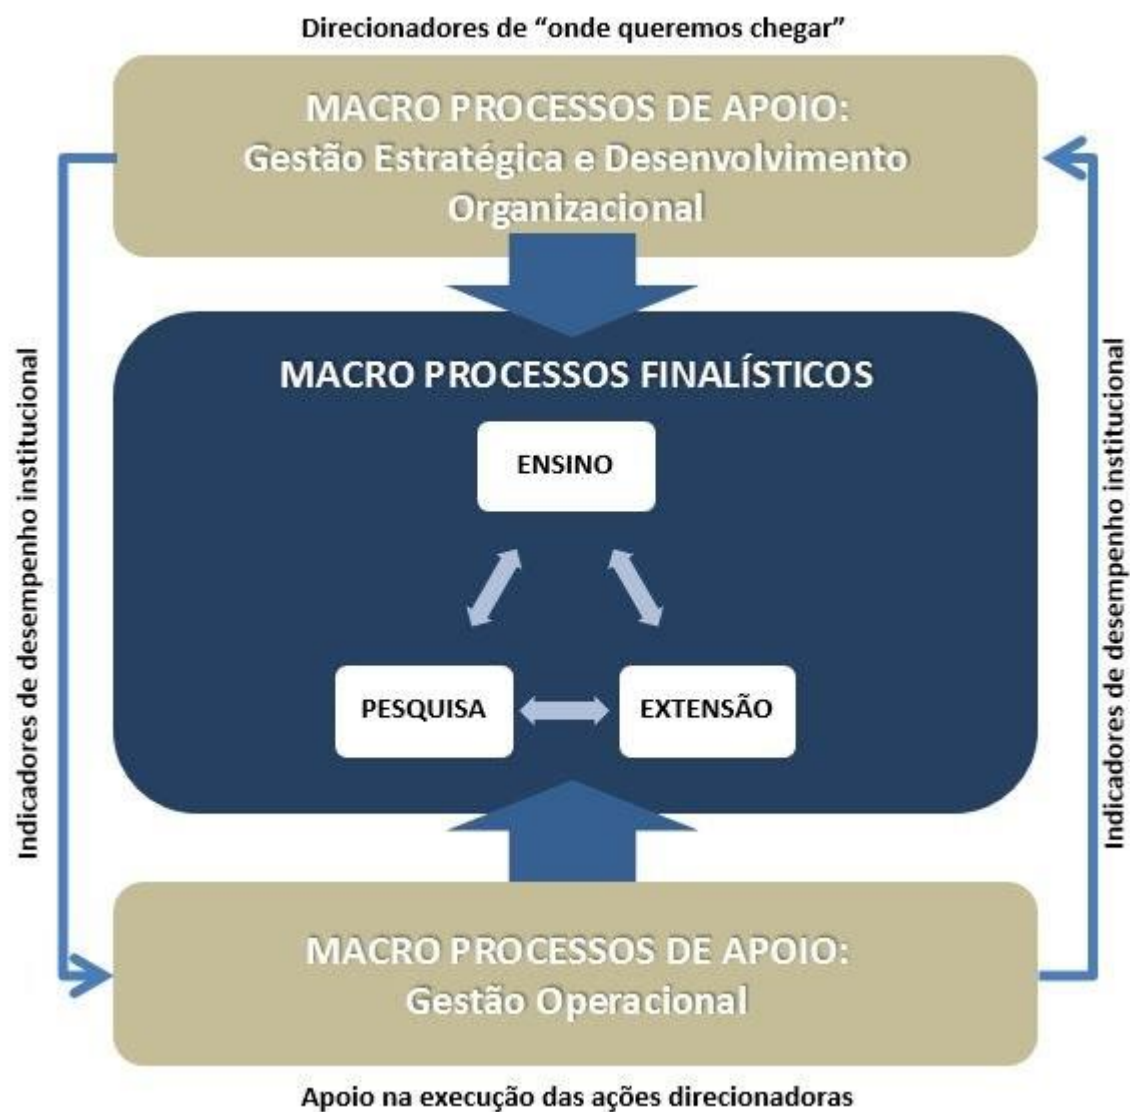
Direcionadores de "onde queremos chegar"

MACRO PROCESSOS DE APOIO:
Gestão Estratégica e Desenvolvimento Organizacional

Indicadores de desempenho institucional

Indicadores de desempenho institucional

MACRO PROCESSOS FINALÍSTICOS

ENSINO

PESQUISA

EXTENSÃO

MACRO PROCESSOS DE APOIO:
Gestão Operacional

Apoio na execução das ações direcionadoras